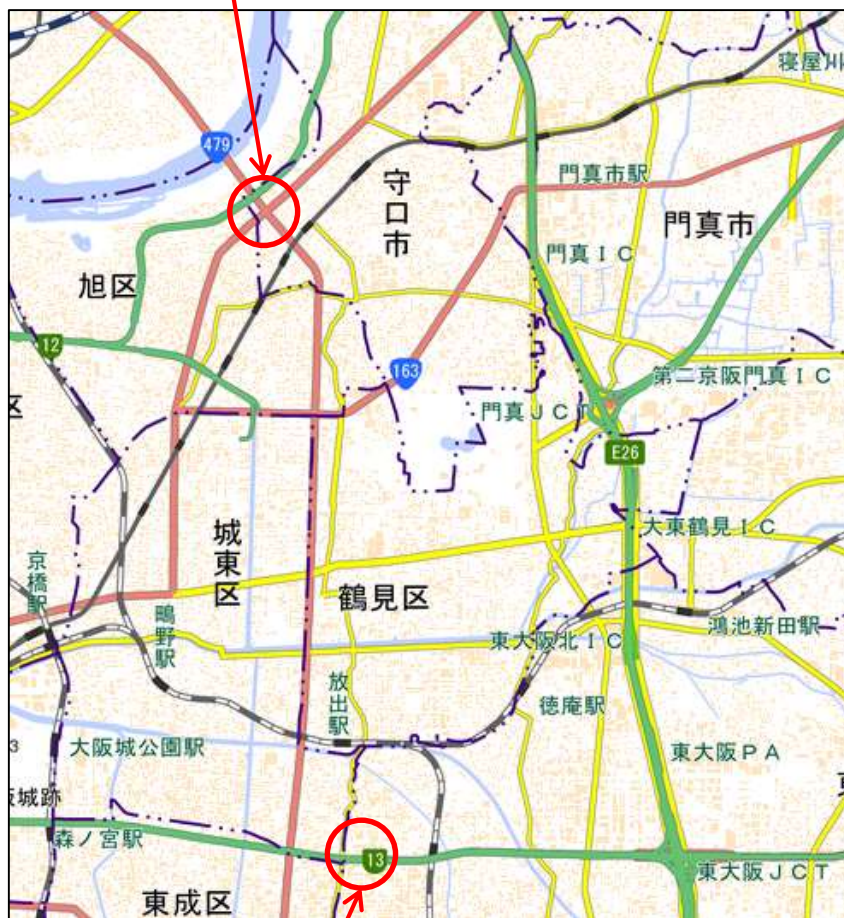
寝屋川
479
守口市
門真市駅
門真市
門真ＩＣ
旭区
12
163
第二京阪門真ＩＣ
区
門真ＪＣＴ
E26
大東鶴見ＩＣ
京橋駅
城東区
鶴見区
鴫野駅
鴻池新田駅
東大阪北ＩＣ
放出駅
徳庵駅
3
大阪城公園駅
東大阪ＰＡ
阪城跡
森ノ宮駅
13
東大阪ＪＣＴ
東成区